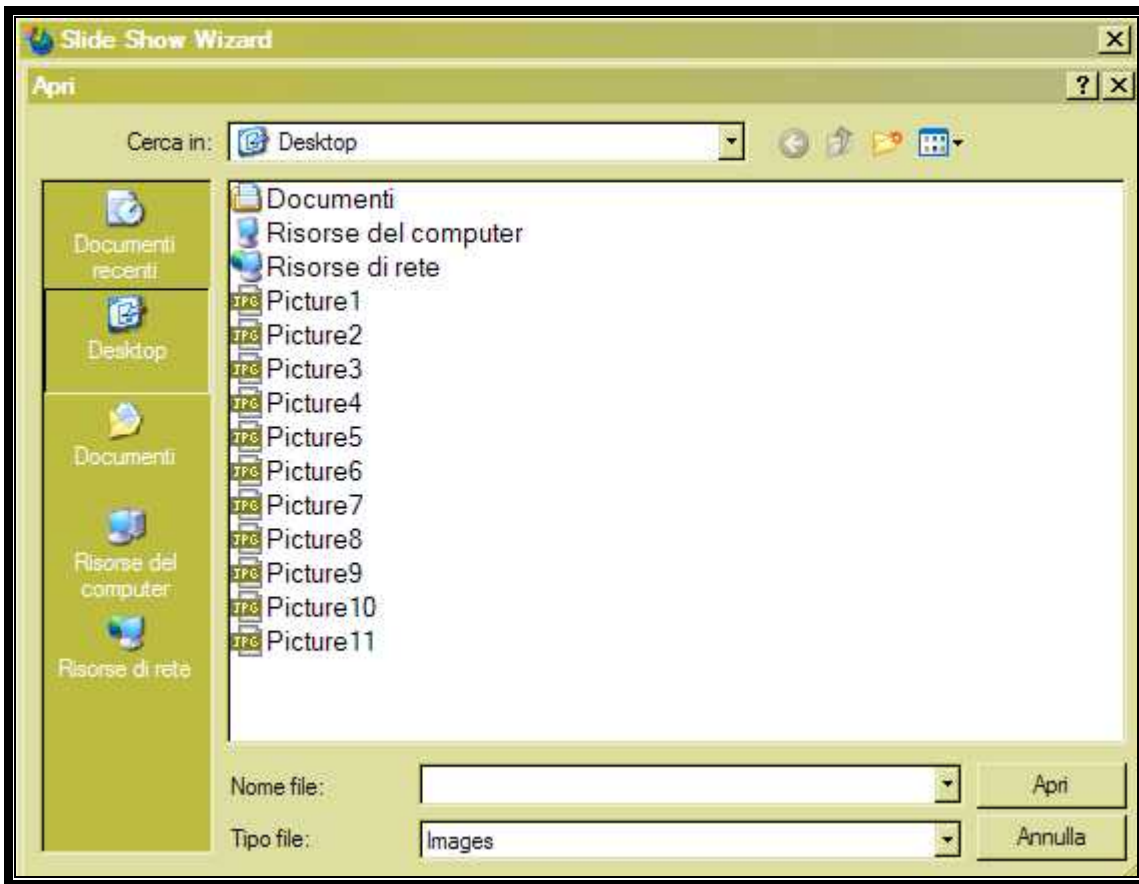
Slide Show Wizard

Apri

? X

Cerca in: Desktop

Documenti recenti

Desktop

Documenti

Risorse del computer

Risorse di rete

Documenti
Risorse del computer
Risorse di rete
JPG Picture1
JPG Picture2
JPG Picture3
JPG Picture4
JPG Picture5
JPG Picture6
JPG Picture7
JPG Picture8
JPG Picture9
JPG Picture10
JPG Picture11

Nome file:

Apri

Tipo file: Images

Annulla